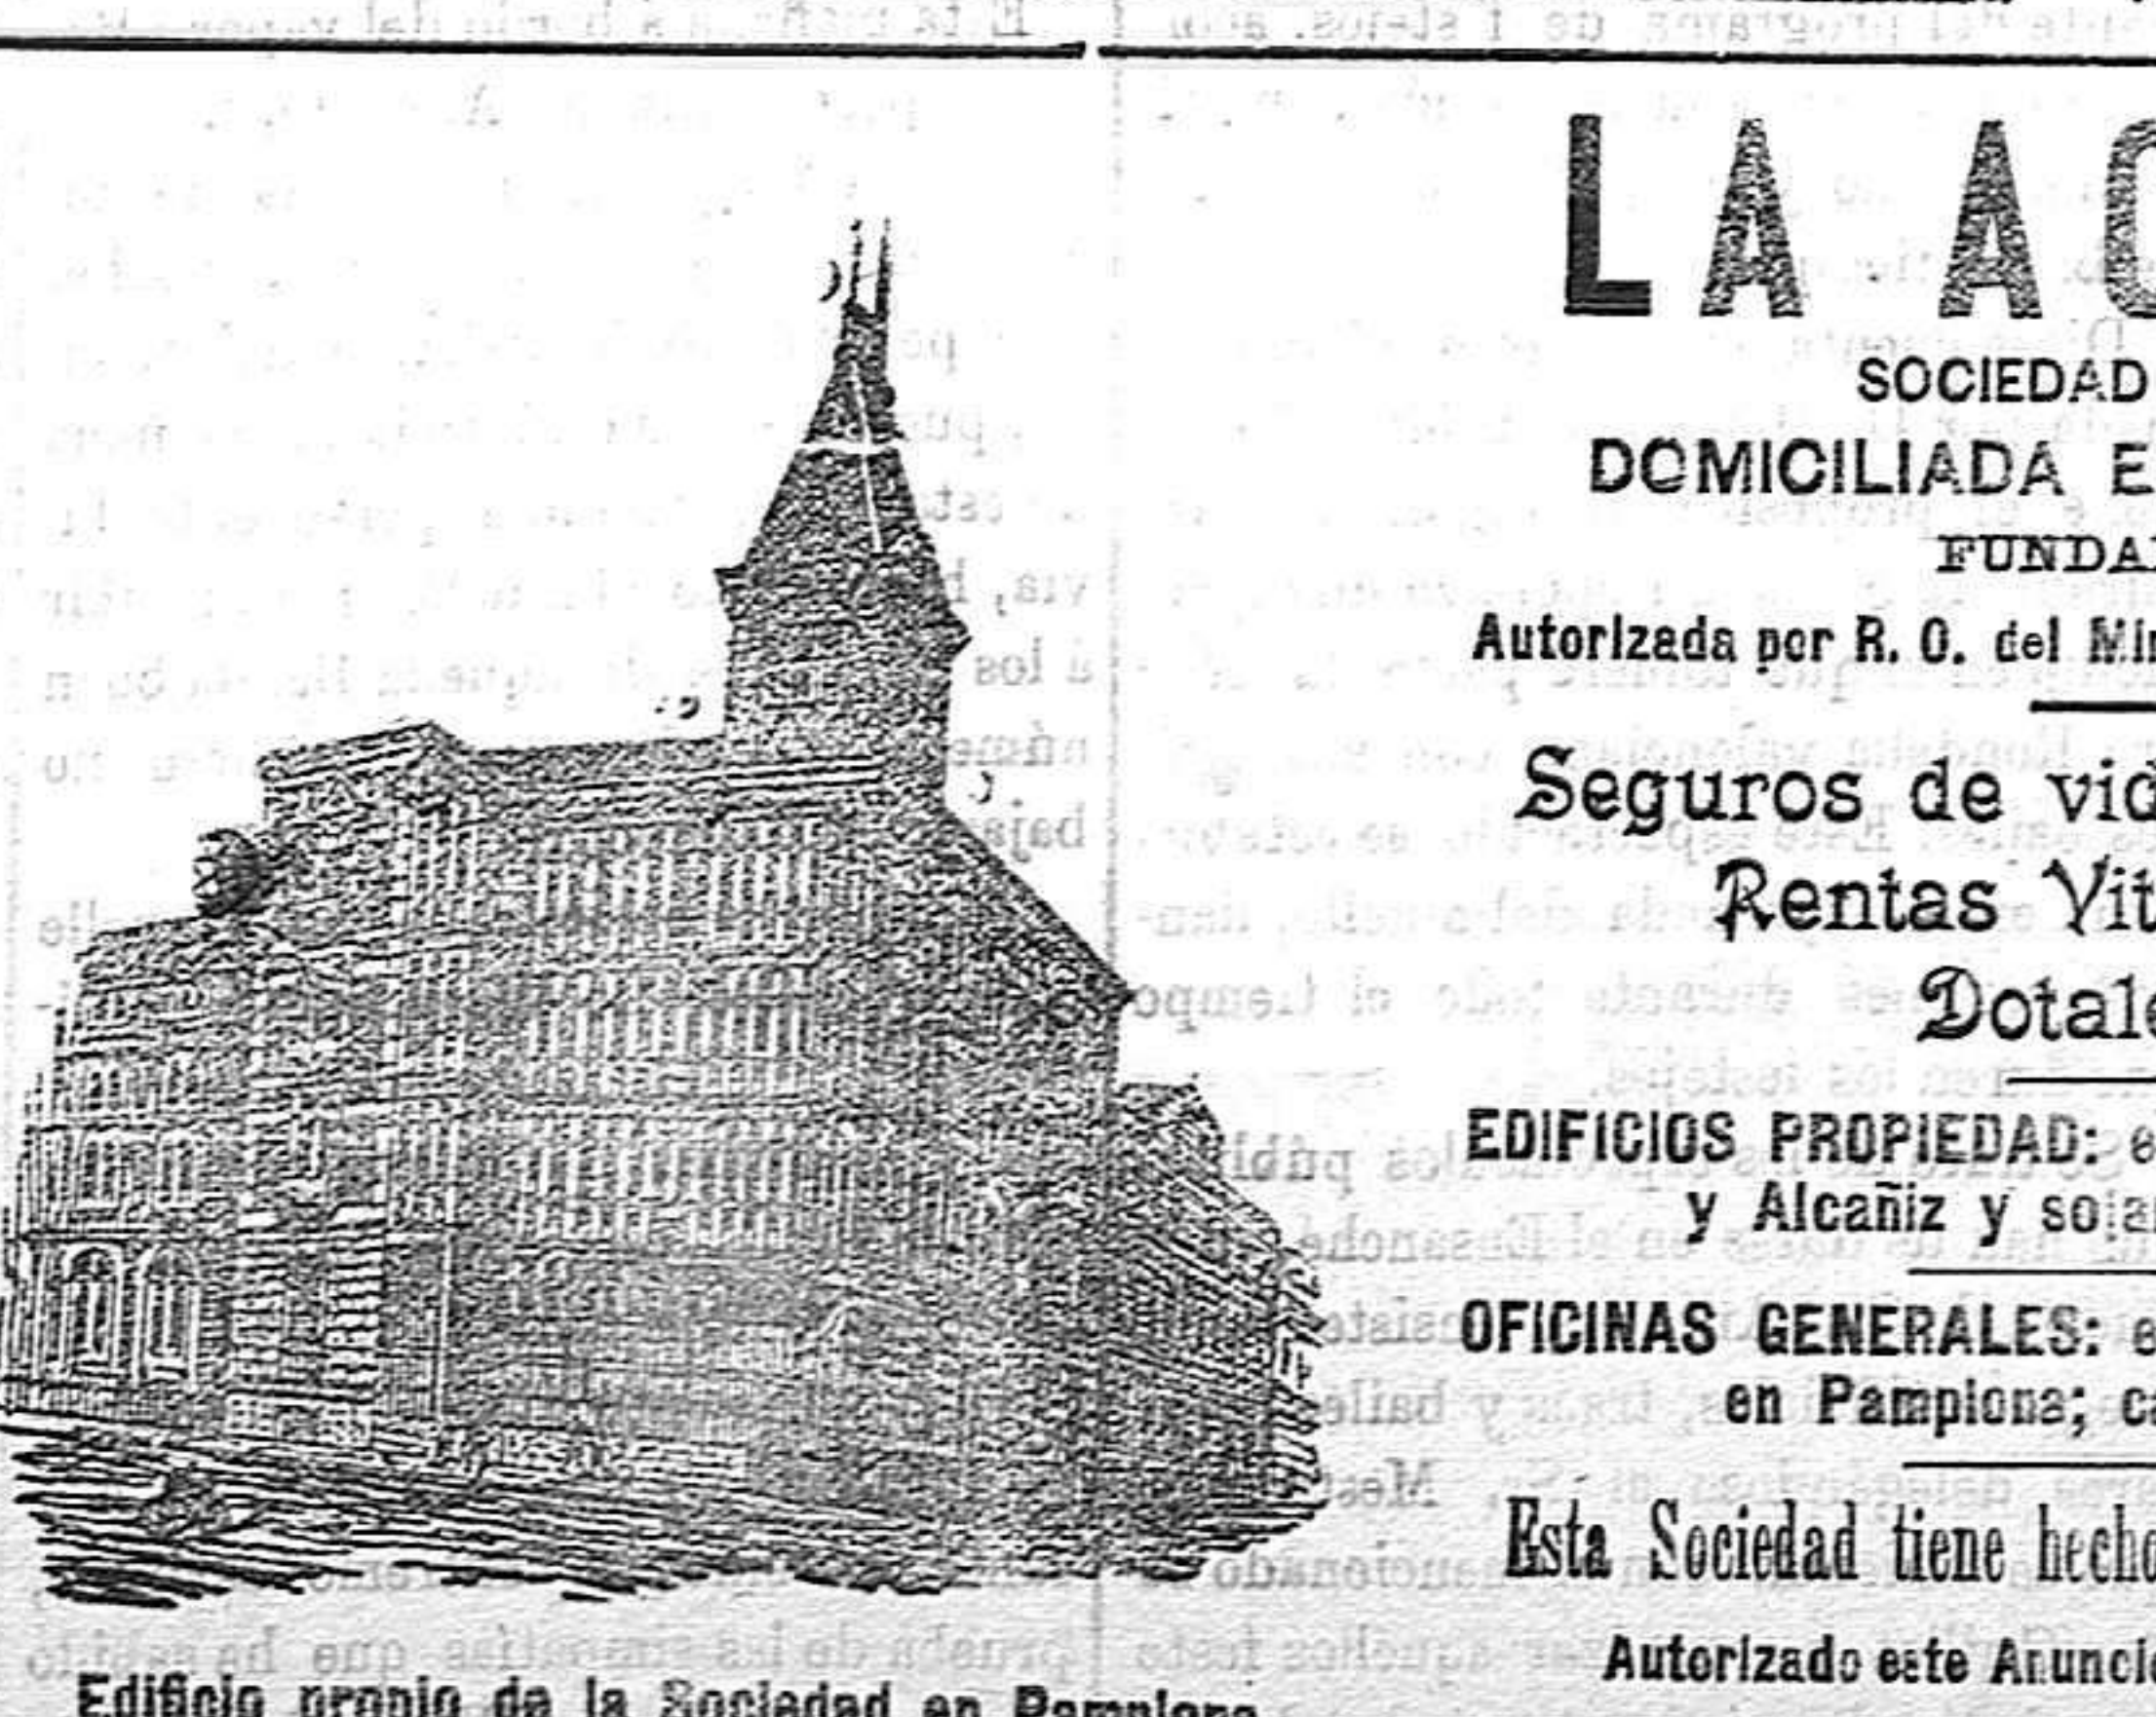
LA AC

SOCIEDAD

DOMICILIADA E

FUNDA

Autorizada por R. O. del Mi

Seguros de vid

Rentas Vit

Dotale

EDIFICIOS PROPIEDAD: e y Alcañiz y so

OFICINAS GENERALES: e en Pamplona; c

Esta Sociedad tiene hech

Autorizado este Anunci

Edificio propio de la Sociedad en Pamplona